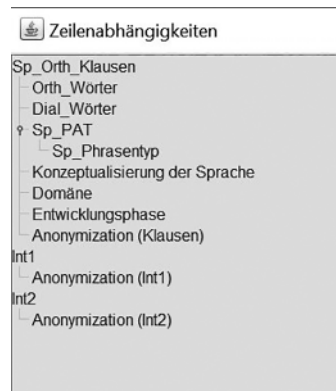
Zeilenabhängigkeiten

Sp_Orth_Klausen
Orth_Wörter
Dial_Wörter
Sp_PAT
Sp_Phrasentyp
Konzeptualisierung der Sprache
Domäne
Entwicklungsphase
Anonymization (Klausen)
Int1
Anonymization (Int1)
Int2
Anonymization (Int2)